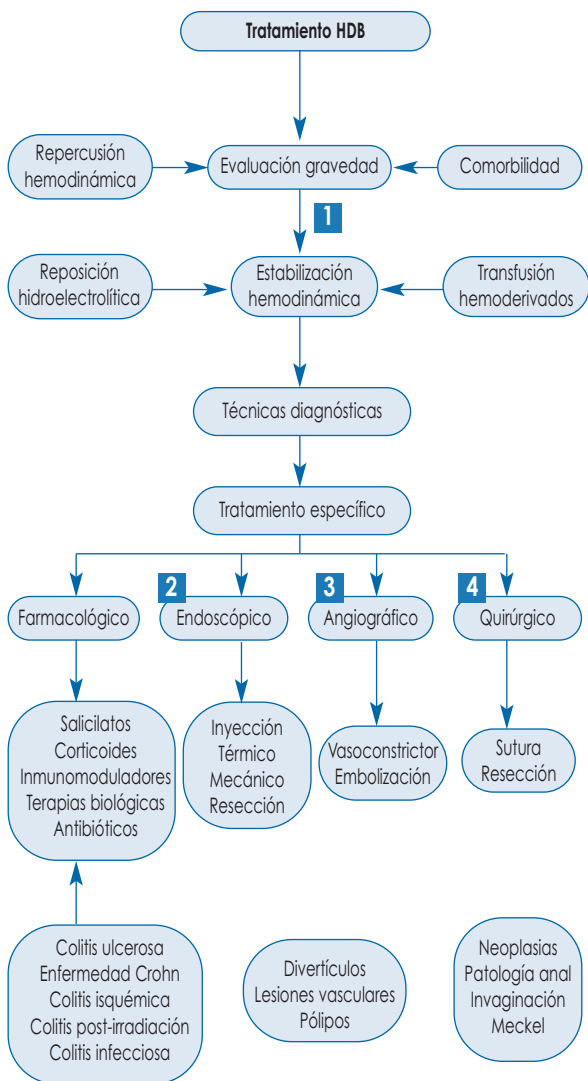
Tratamiento HDB

Repercusión hemodinámica

Evaluación gravedad

Comorbilidad

1

Reposición hidroelectrolítica

Estabilización hemodinámica

Transfusión hemoderivados

Técnicas diagnósticas

Tratamiento específico

Farmacológico

2

Endoscópico

3

Angiográfico

4

Quirúrgico

Salicilatos
Corticoides
Inmunomoduladores
Terapias biológicas
Antibióticos

Inyección
Térmico
Mecánico
Resección

Vasoconstrictor
Embolización

Sutura
Resección

Colitis ulcerosa
Enfermedad Crohn
Colitis isquémica
Colitis post-irradiación
Colitis infecciosa

Divertículos
Lesiones vasculares
Pólipos

Neoplasias
Patología anal
Invaginación
Meckel